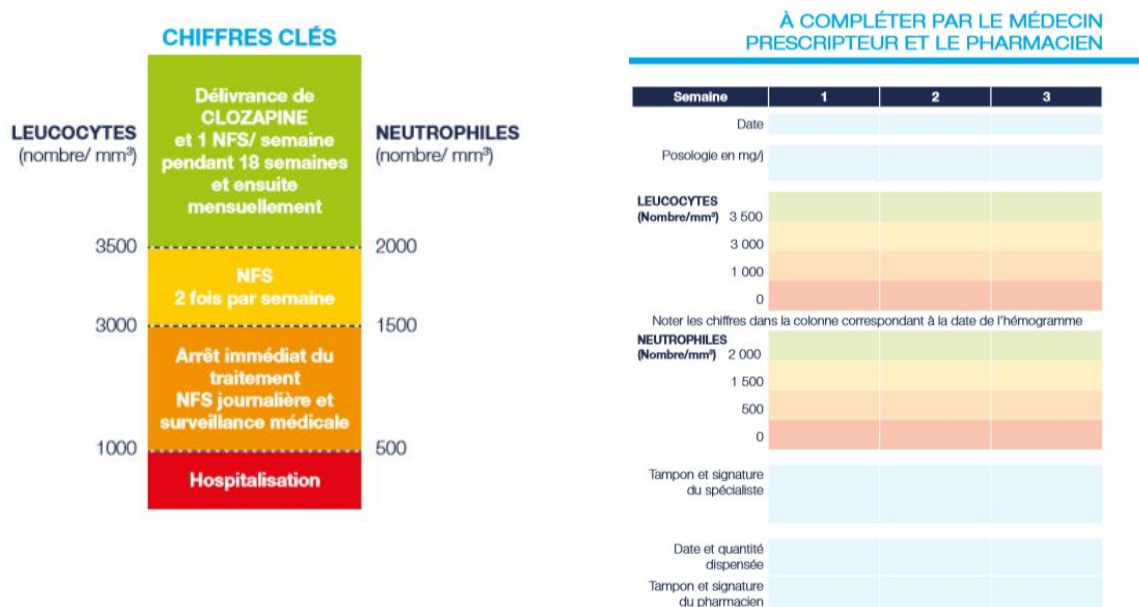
CHIFFRES CLÉS

LEUCOCYTES (nombre/ mm³)

NEUTROPHILES (nombre/ mm³)

Délivrance de CLOZAPINE et 1 NFS/ semaine pendant 18 semaines et ensuite mensuellement

3500 | 2000

NFS 2 fois par semaine

3000 | 1500

Arrêt immédiat du traitement NFS journalière et surveillance médicale

1000 | 500

Hospitalisation

À COMPLÉTER PAR LE MÉDECIN PRESCRIPTEUR ET LE PHARMACIEN

| Semaine | 1 | 2 | 3 |
|---|---|---|---|
| Date | | | |
| Posologie en mg/j | | | |
| LEUCOCYTES (Nombre/mm³) 3 500 | | | |
| 3 000 | | | |
| 1 000 | | | |
| 0 | | | |

Noter les chiffres dans la colonne correspondant à la date de l'hémogramme

| | | | |
|---|---|---|---|
| NEUTROPHILES (Nombre/mm³) 2 000 | | | |
| 1 500 | | | |
| 500 | | | |
| 0 | | | |
| Tampon et signature du spécialiste | | | |
| Date et quantité dispensée | | | |
| Tampon et signature du pharmacien | | | |